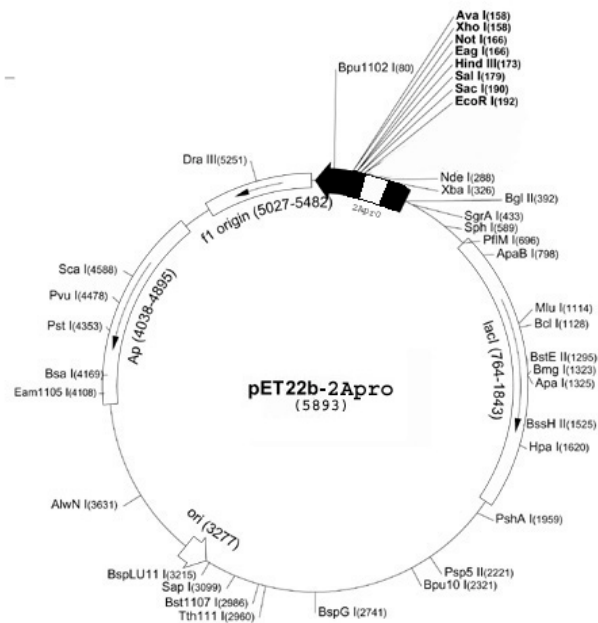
Ava I(158)
Xho I(158)
Not I(166)
Eag I(166)
Hind III(173)
Sal I(179)
Sac I(190)
EcoR I(192)

Bpu1102 I(80)

Dra III(5251)

Nde I(288)
Xba I(326)
Bgl II(392)
2Apro
SgrA I(433)
Sph I(589)
PflM I(696)
ApaB I(798)

f1 origin (5027-5482)

Sca I(4588)
Pvu I(4478)
Pst I(4353)
Ap (4038-4895)
Bsa I(4169)
Eam1105 I(4108)

Mlu I(1114)
Bcl I(1128)
lacI (764-1843)
BstE II(1295)
Bmg I(1323)
Apa I(1325)
BssH II(1525)
Hpa I(1620)

pET22b-2Apro
(5893)

AlwN I(3631)
ori (3277)
PshA I(1959)
BspLU11 I(3215)
Sap I(3099)
Bst1107 I(2986)
Tth111 I(2960)
BspG I(2741)
Psp5 II(2221)
Bpu10 I(2321)